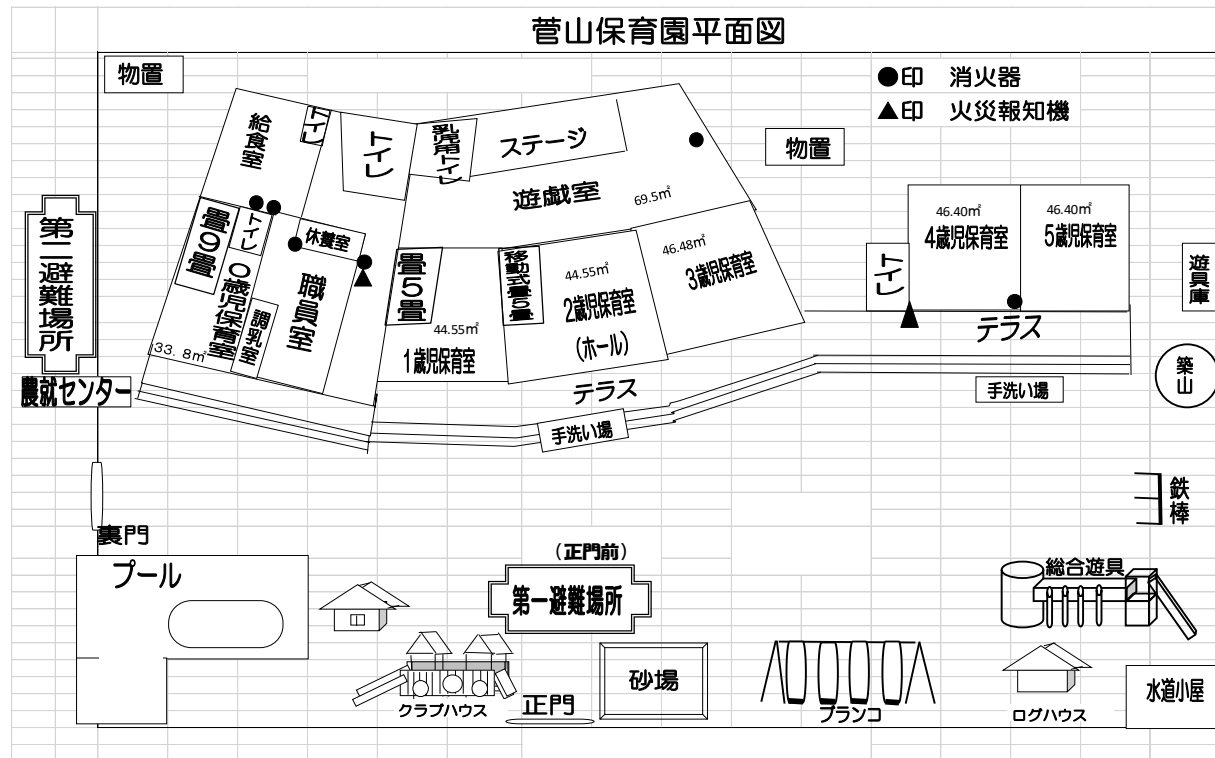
菅山保育園平面図

物置

●印　消火器
▲印　火災報知機

給食室

トイレ

トイレ

乳児用トイレ

ステージ

物置

遊戯室

69.5㎡

第二避難場所

畳9畳

トイレ

休養室

0歳児保育室

職員室

畳5畳

移動式畳5畳

44.55㎡
2歳児保育室
（ホール）

46.48㎡
3歳児保育室

46.40㎡
4歳児保育室

46.40㎡
5歳児保育室

トイレ

遊具庫

調乳室

33.8㎡

44.55㎡
1歳児保育室

テラス

テラス

農就センター

手洗い場

手洗い場

築山

鉄棒

裏門

プール

（正門前）
第一避難場所

総合遊具

砂場

クラブハウス

正門

ブランコ

ログハウス

水道小屋